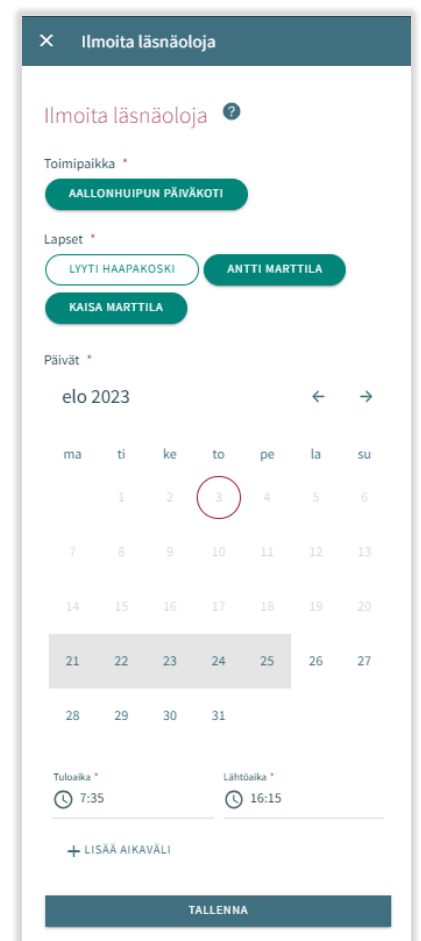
✕ Ilmoita läsnäoloja

Ilmoita läsnäoloja ?

Toimipaikka *

AALLONHUIPUN PÄIVÄKOTI

Lapset *

LYYTI HAAPAKOSKI

ANTTI MARTTILA

KAISA MARTTILA

Päivät *

elo 2023

← →

| ma | ti | ke | to | pe | la | su |
|---|---|---|---|---|---|---|
| | 1 | 2 | 3 | 4 | 5 | 6 |
| 7 | 8 | 9 | 10 | 11 | 12 | 13 |
| 14 | 15 | 16 | 17 | 18 | 19 | 20 |
| 21 | 22 | 23 | 24 | 25 | 26 | 27 |
| 28 | 29 | 30 | 31 | | | |

Tuloaika *
7:35

Lähtöaika *
16:15

+ LISÄÄ AIKAVÄLI

TALLENNA